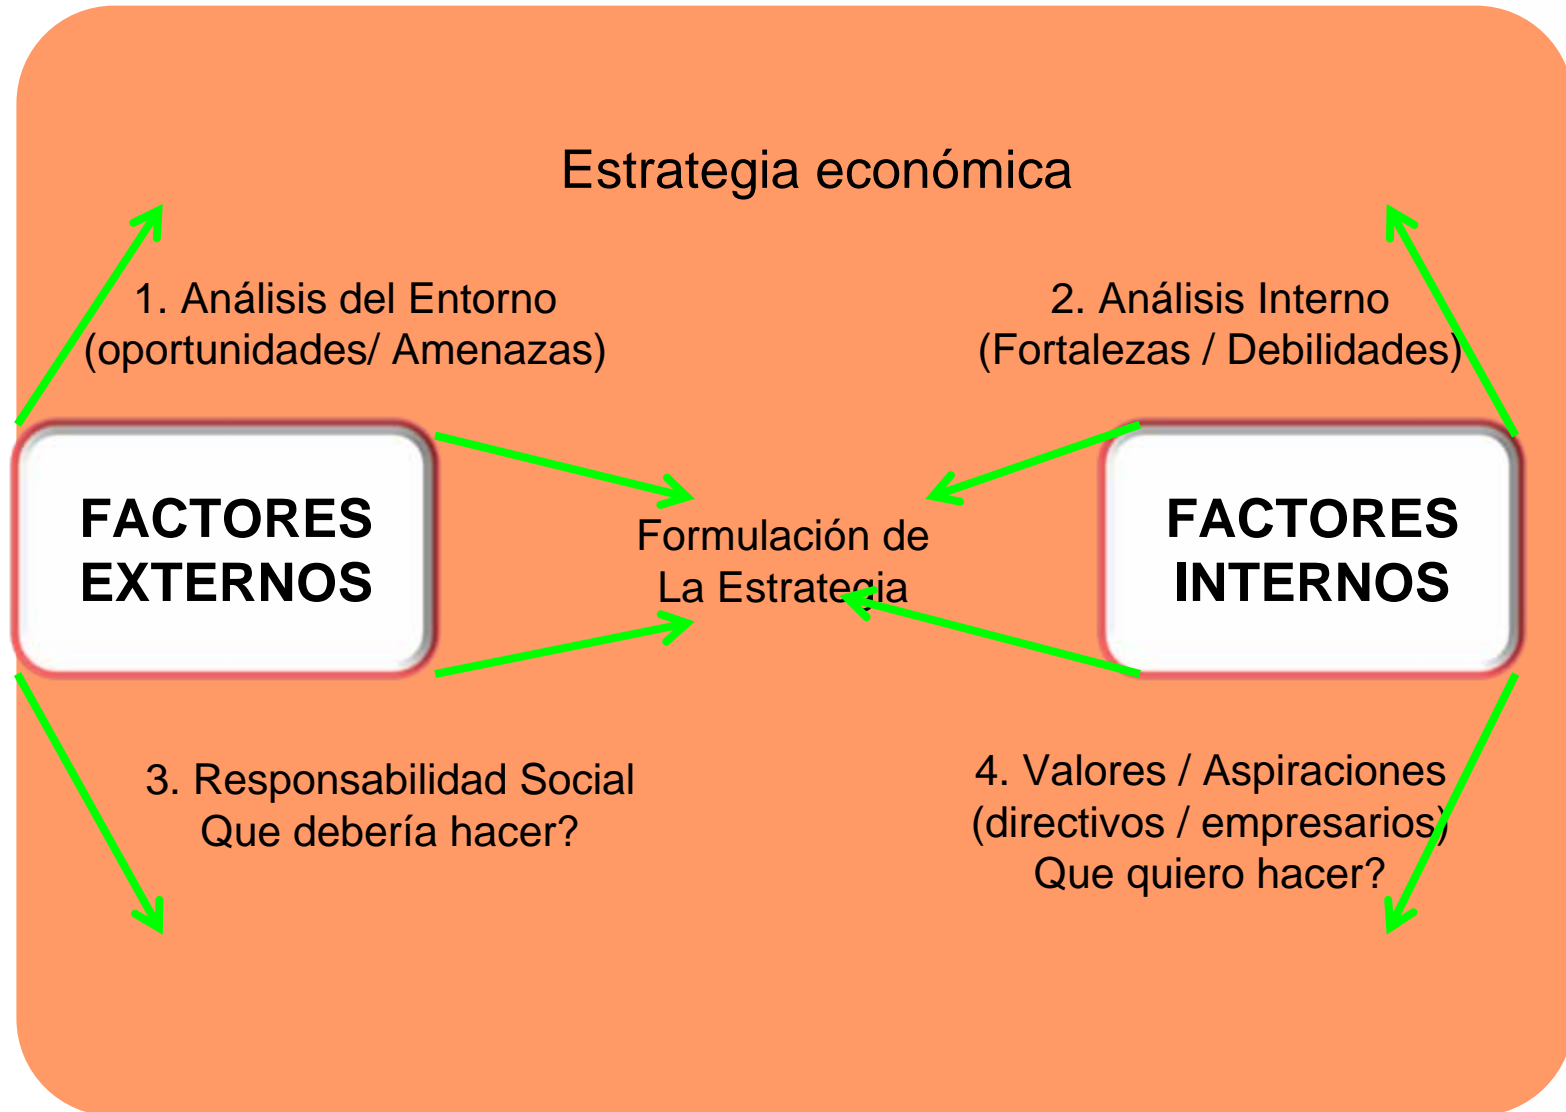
Estrategia económica

1. Análisis del Entorno (oportunidades/ Amenazas)

2. Análisis Interno (Fortalezas / Debilidades)

FACTORES EXTERNOS

Formulación de La Estrategia

FACTORES INTERNOS

3. Responsabilidad Social Que debería hacer?

4. Valores / Aspiraciones (directivos / empresarios) Que quiero hacer?